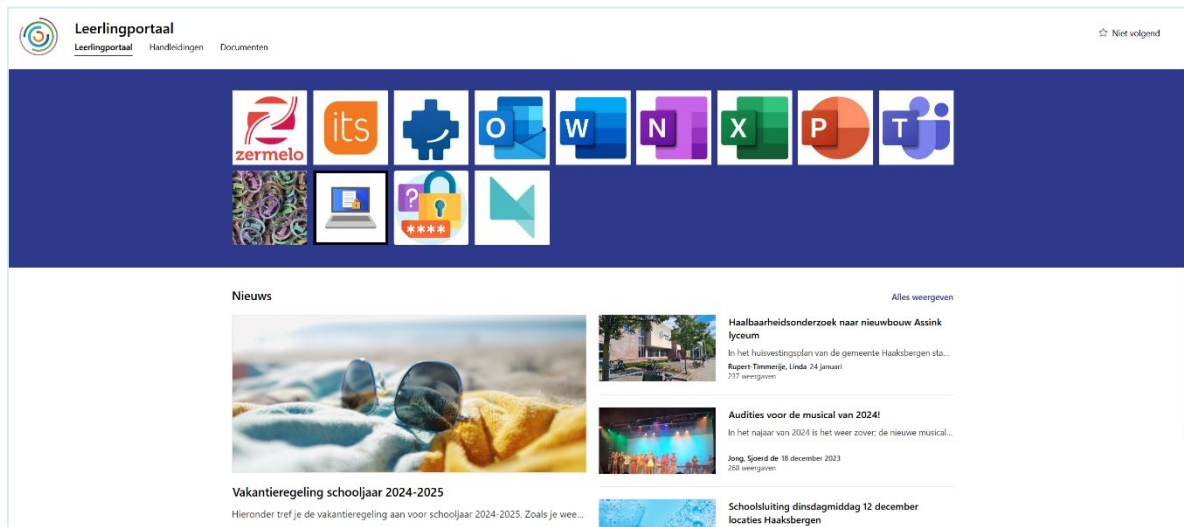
Leerlingportaal
Leerlingportaal Handleidingen Documenten

Niet volgend

zermelo

its

Nieuws

Alles weergeven

Vakantieregeling schooljaar 2024-2025

Hieronder tref je de vakantieregeling aan voor schooljaar 2024-2025. Zoals je wee...

Haalbaarheidsonderzoek naar nieuwbouw Assink lyceum

In het huisvestingsplan van de gemeente Haaksbergen sta...

Rupert-Timmerije, Linda 24 januari
237 weergaven

Audities voor de musical van 2024!

In het najaar van 2024 is het weer zover; de nieuwe musical...

Jong, Sjoerd de 18 december 2023
268 weergaven

Schoolsluiting dinsdagmiddag 12 december locaties Haaksbergen